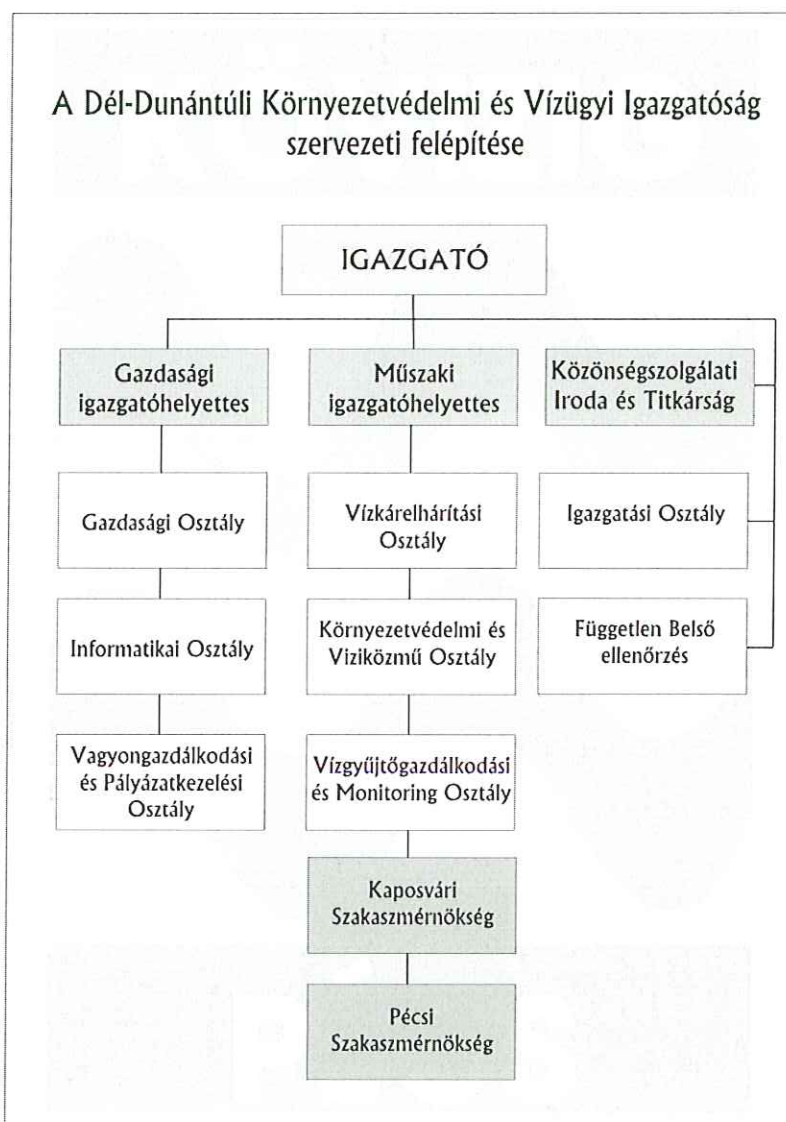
A Dél-Dunántúli Környezetvédelmi és Vízügyi Igazgatóság szervezeti felépítése

IGAZGATÓ

Gazdasági igazgatóhelyettes

Gazdasági Osztály

Informatikai Osztály

Vagyongazdálkodási és Pályázatkezelési Osztály

Műszaki igazgatóhelyettes

Vízkárelhárítási Osztály

Környezetvédelmi és Viziközmű Osztály

Vízgyűjtőgazdálkodási és Monitoring Osztály

Kaposvári Szakaszmérnökség

Pécsi Szakaszmérnökség

Közönségszolgálati Iroda és Titkárság

Igazgatási Osztály

Független Belső ellenőrzés